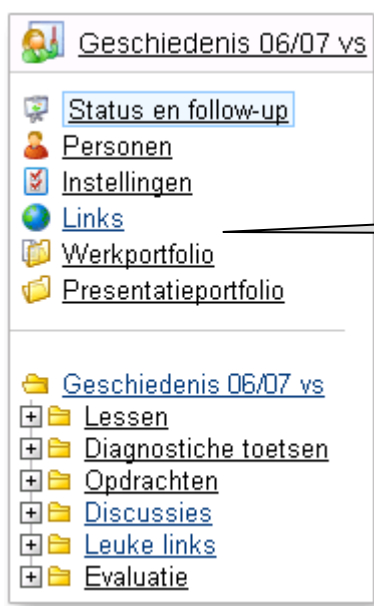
Geschiedenis 06/07 vs

Status en follow-up
Personen
Instellingen
Links
Werkportfolio
Presentatieportfolio

Geschiedenis 06/07 vs
Lessen
Diagnostiche toetsen
Opdrachten
Discussies
Leuke links
Evaluatie